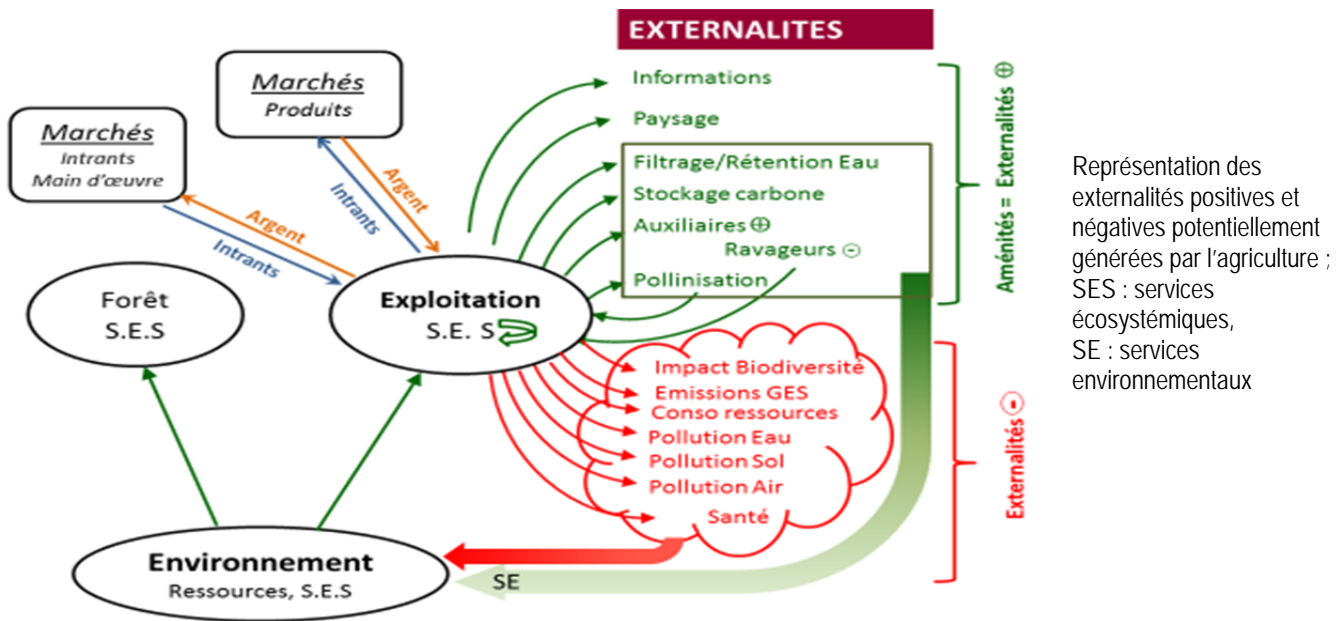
EXTERNALITES

Marchés
Produits

Marchés
Intrants
Main d'œuvre

Argent
Intrants
Argent
Intrants

Informations
Paysage
Filtrage/Rétention Eau
Stockage carbone
Auxiliaires ⊕
Ravageurs ⊖
Pollinisation

Aménités = Externalités ⊕

Forêt
S.E.S

Exploitation
S.E. S

Impact Biodiversité
Emissions GES
Conso ressources
Pollution Eau
Pollution Sol
Pollution Air
Santé

Externalités ⊖

Environnement
Ressources, S.E.S

SE

Représentation des externalités positives et négatives potentiellement générées par l'agriculture ; SES : services écosystémiques, SE : services environnementaux